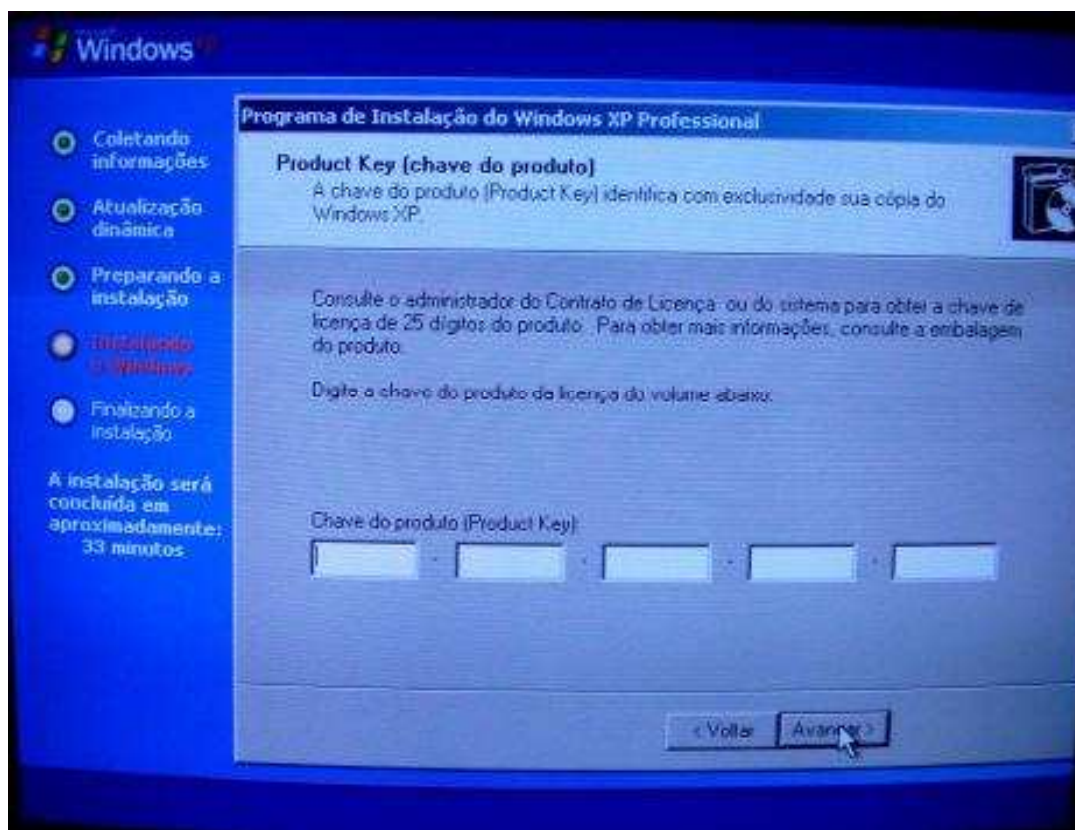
Windows

Coletando informações

Atualização dinâmica

Preparando a instalação

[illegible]

Finalizando a instalação

A instalação será concluída em aproximadamente: 33 minutos

Programa de Instalação do Windows XP Professional

Product Key (chave do produto)
A chave do produto (Product Key) identifica com exclusividade sua cópia do Windows XP.

Consulte o administrador do Contrato de Licença ou do sistema para obter a chave de licença de 25 dígitos do produto. Para obter mais informações, consulte a embalagem do produto.

Digite a chave do produto da licença do volume abaixo:

Chave do produto (Product Key):

- - - -

< Voltar
Avançar >